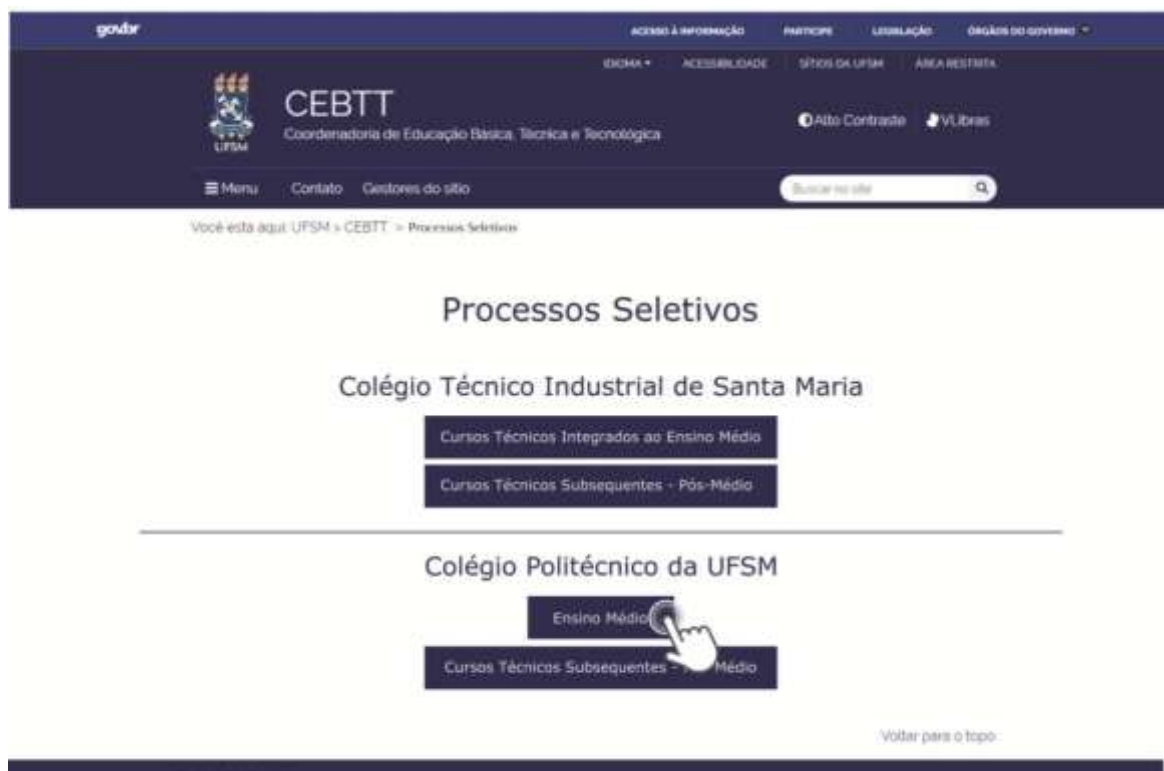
gov.br

ACESSO À INFORMAÇÃO PARTICIPE LEGISLAÇÃO ÓRGÃOS DO GOVERNO

IDIOMA ACESSIBILIDADE SÍTIOS DA UFSM ÁREA RESTRITA

UFSM

CEBTT
Coordenadoria de Educação Básica, Técnica e Tecnológica

Alto Contraste VLibras

Menu Contato Gestores do sítio

Buscar no site

Você está aqui: UFSM > CEBTT > Processos Seletivos

Processos Seletivos

Colégio Técnico Industrial de Santa Maria

Cursos Técnicos Integrados ao Ensino Médio

Cursos Técnicos Subsequentes - Pós-Médio

Colégio Politécnico da UFSM

Ensino Médio

Cursos Técnicos Subsequentes - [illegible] Médio

Voltar para o topo